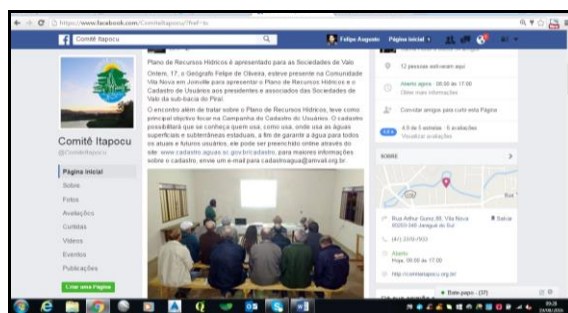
https://www.facebook.com/ComiteItapocu/?ref=ts

Comitê Itapocu

Felipe Augusto Página inicial

Plano de Recursos Hídricos é apresentado para as Sociedades de Vale

Ontem, 17, o Geógrafo Felipe de Oliveira, esteve presente na Comunidade Vila Nova em Joinville para apresentar o Plano de Recursos Hídricos e o Cadastro de Usuários aos presidentes e associados das Sociedades de Vale da sub-bacia do Piraí.

O encontro além de tratar sobre o Plano de Recursos Hídricos, teve como principal objetivo focar na Campanha do Cadastro do Usuários. O cadastro possibilitará que se conheça quem usa, como usa, onde usa as águas superficiais e subterrâneas estaduais, a fim de garantir à água para todos os usos e futuros usuários, ele pode ser preenchido online através do site: www.cadastro.aguas.sc.gov.br/cadastro, para maiores informações sobre o cadastro, envie um e-mail para cadastroagua@amvali.org.br.

Comitê Itapocu
@ComiteItapocu

Página inicial
Sobre
Fotos
Avaliações
Curtidas
Vídeos
Eventos
Publicações

Criar uma Página

12 pessoas estiveram aqui

Aberto agora 08:00 às 17:00
Obter mais informações

Convidar amigos para curtir esta Página

4.8 de 5 estrelas · 6 avaliações
Visualizar avaliações

SOBRE

Rua Arthur Gunz,88, Vila Nova 89250-349 Jaraguá do Sul

Salvar

(47) 3370-7933

Aberto
Hoje 08:00 às 17:00

http://comiteitapocu.org.br

Bate-papo (37)

09:28
23/08/2016